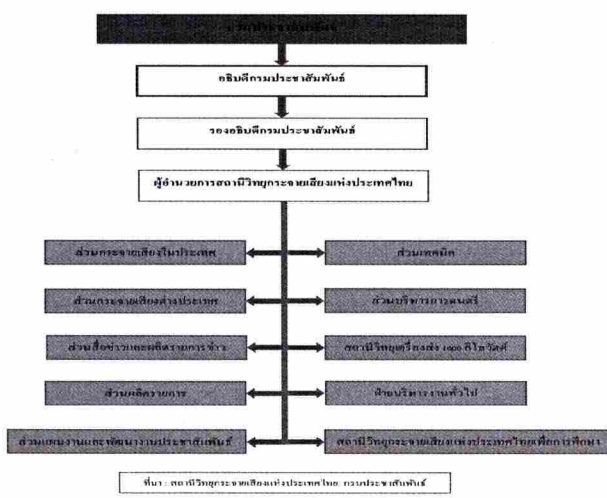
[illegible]

อธิบดีกรมประชาสัมพันธ์

รองอธิบดีกรมประชาสัมพันธ์

ผู้อำนวยการสถานีวิทยุกระจายเสียงแห่งประเทศไทย

ส่วนกระจายเสียงในประเทศ

ส่วนเทคนิค

ส่วนกระจายเสียงต่างประเทศ

ส่วนบริหารการดนตรี

ส่วนสื่อข่าวและผลิตรายการข่าว

สถานีวิทยุเครื่องส่ง 1000 กิโลวัตต์

ส่วนผลิตรายการ

ฝ่ายบริหารงานทั่วไป

ส่วนแผนงานและพัฒนางานประชาสัมพันธ์

สถานีวิทยุกระจายเสียงแห่งประเทศไทยเพื่อการพัฒนา

ที่มา : สถานีวิทยุกระจายเสียงแห่งประเทศไทย กรมประชาสัมพันธ์